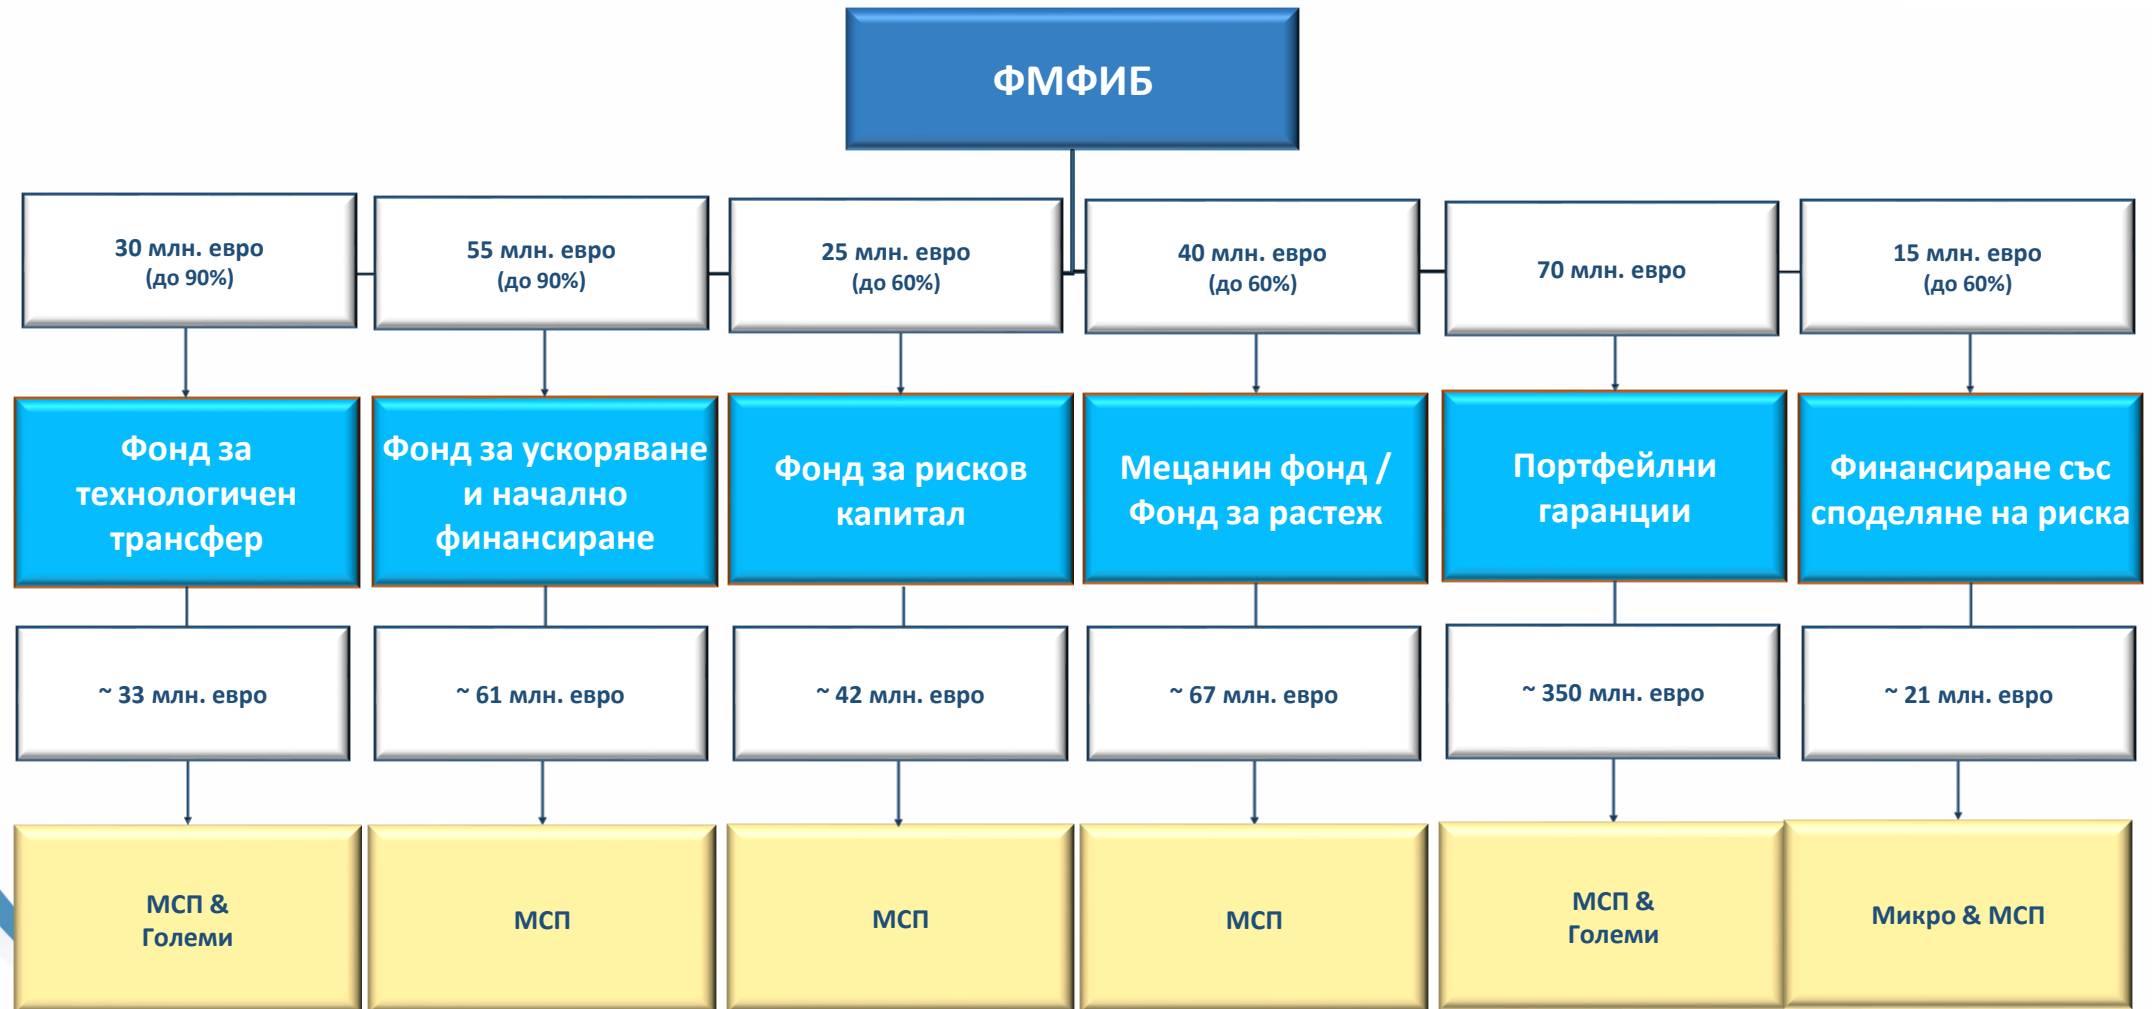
ФМФИБ

30 млн. евро (до 90%)

55 млн. евро (до 90%)

25 млн. евро (до 60%)

40 млн. евро (до 60%)

70 млн. евро

15 млн. евро (до 60%)

Фонд за технологичен трансфер

Фонд за ускоряване и начално финансиране

Фонд за рисков капитал

Мецанин фонд / Фонд за растеж

Портфейлни гаранции

Финансиране със споделяне на риска

~ 33 млн. евро

~ 61 млн. евро

~ 42 млн. евро

~ 67 млн. евро

~ 350 млн. евро

~ 21 млн. евро

МСП & Големи

МСП

МСП

МСП

МСП & Големи

Микро & МСП